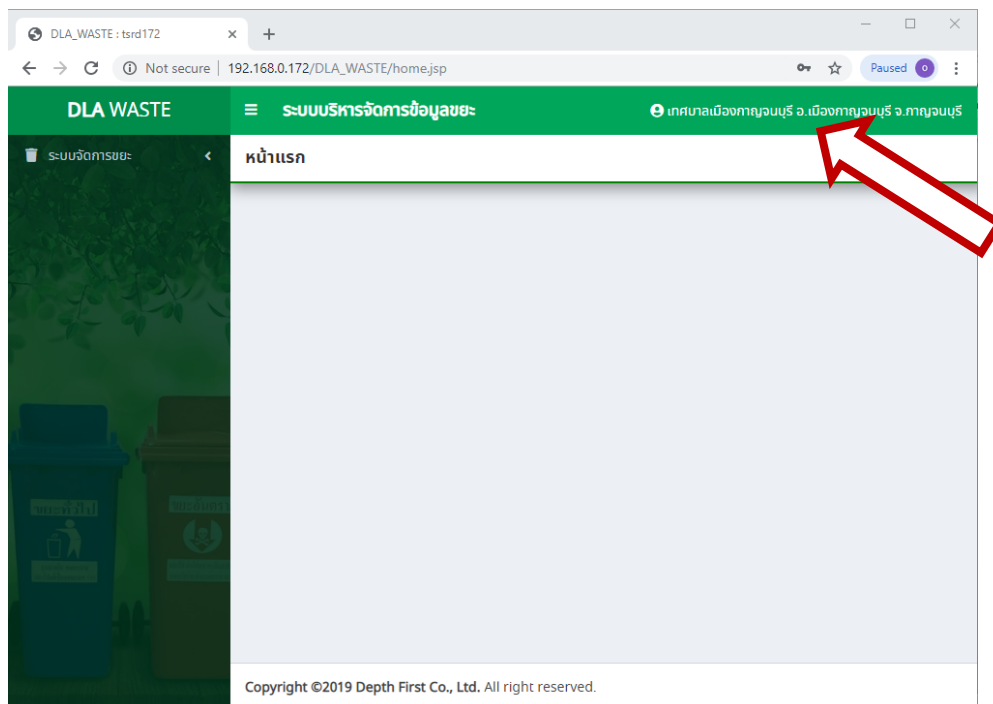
DLA_WASTE : tsrd172

Not secure | 192.168.0.172/DLA_WASTE/home.jsp

Paused

DLA WASTE

ระบบบริหารจัดการข้อมูลขยะ

เทศบาลเมืองกาญจนบุรี อ.เมืองกาญจนบุรี จ.กาญจนบุรี

ระบบจัดการขยะ

หน้าแรก

ขยะทั่วไป

Copyright ©2019 Depth First Co., Ltd. All right reserved.